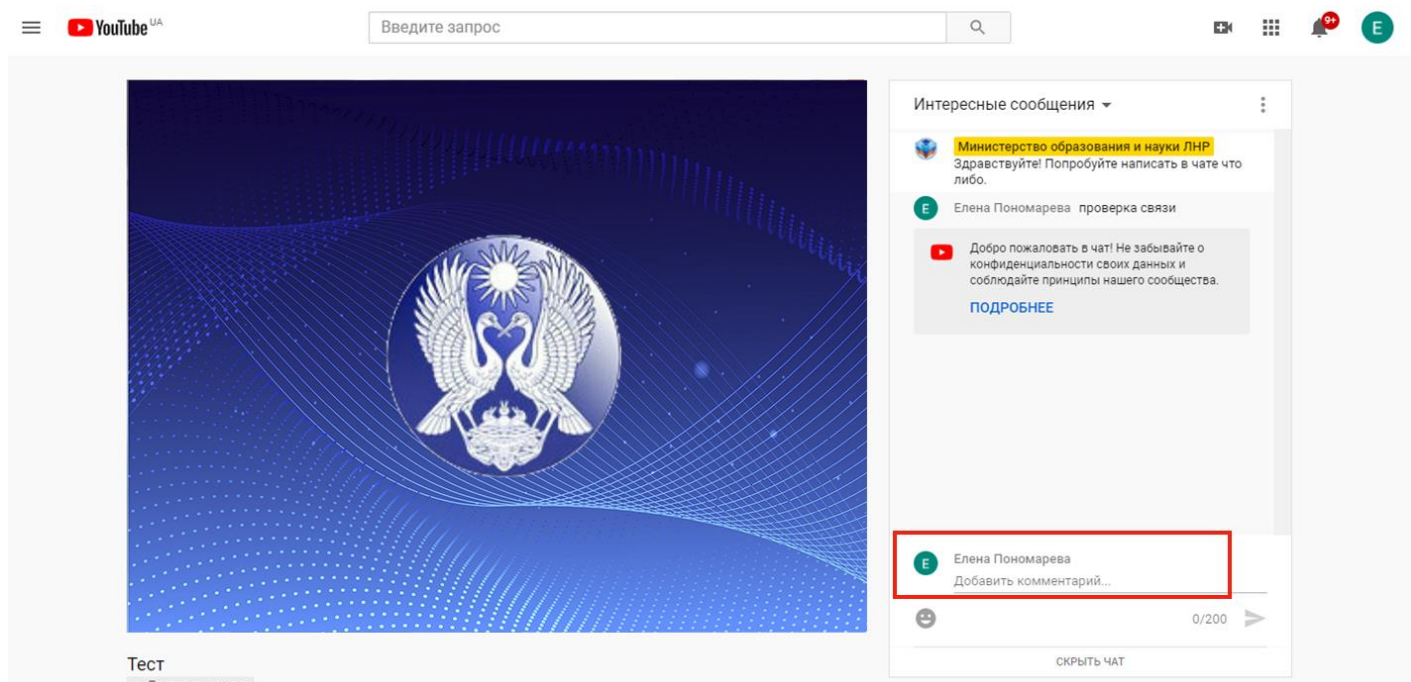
YouTube UA

Введите запрос

9+

E

Интересные сообщения

Министерство образования и науки ЛНР Здравствуйте! Попробуйте написать в чате что либо.

E Елена Пономарева проверка связи

Добро пожаловать в чат! Не забывайте о конфиденциальности своих данных и соблюдайте принципы нашего сообщества.

ПОДРОБНЕЕ

E Елена Пономарева

Добавить комментарий...

0/200

СКРЫТЬ ЧАТ

Тест